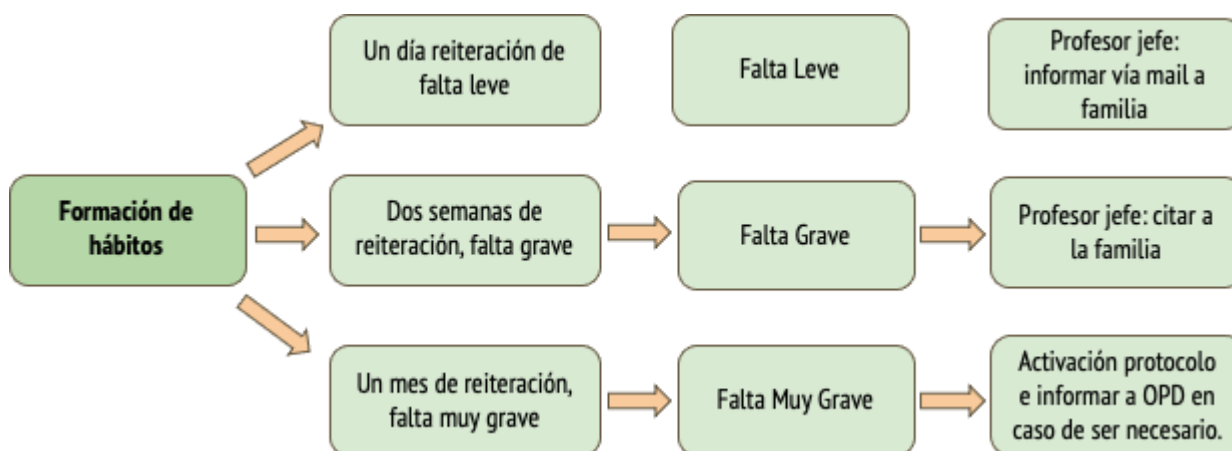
Formación de hábitos

Un día reiteración de falta leve

Falta Leve

Profesor jefe: informar vía mail a familia

Dos semanas de reiteración, falta grave

Falta Grave

Profesor jefe: citar a la familia

Un mes de reiteración, falta muy grave

Falta Muy Grave

Activación protocolo e informar a OPD en caso de ser necesario.